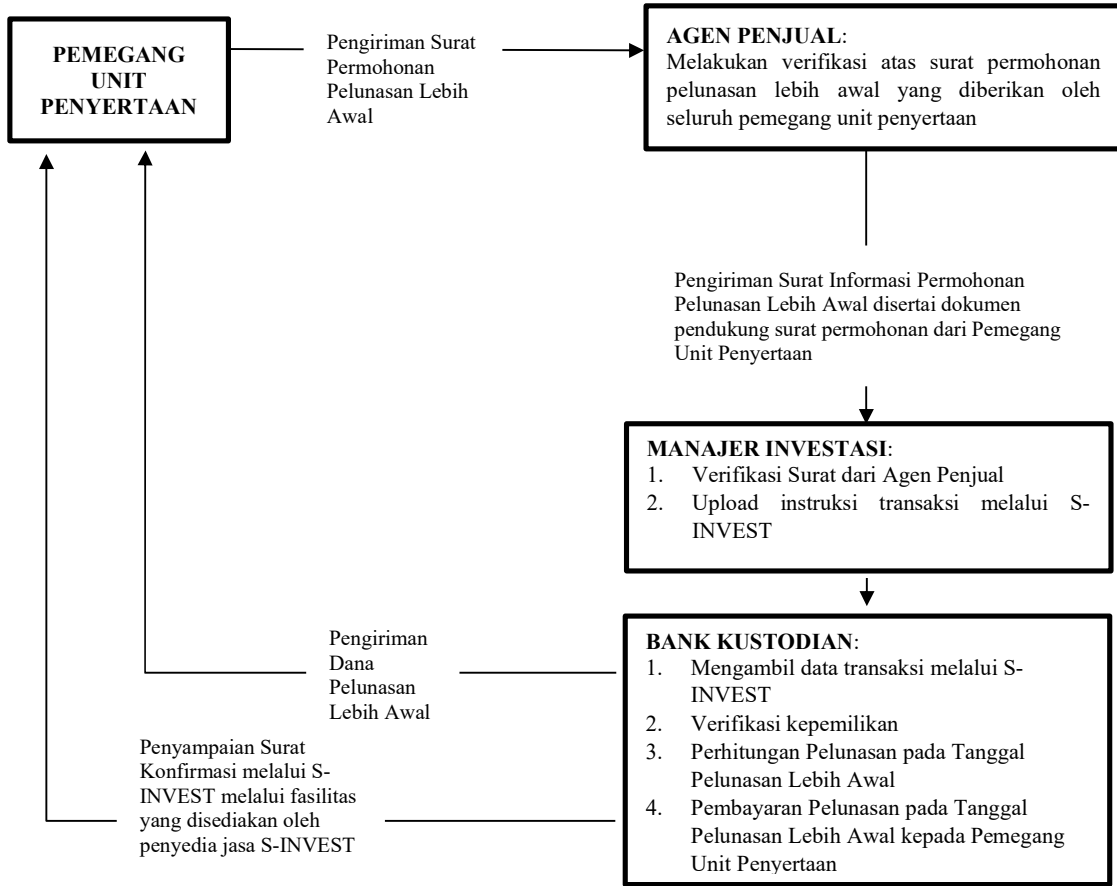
PEMEGANG UNIT PENYERTAAN

Pengiriman Surat Permohonan Pelunasan Lebih Awal

AGEN PENJUAL:
Melakukan verifikasi atas surat permohonan pelunasan lebih awal yang diberikan oleh seluruh pemegang unit penyertaan

Pengiriman Surat Informasi Permohonan Pelunasan Lebih Awal disertai dokumen pendukung surat permohonan dari Pemegang Unit Penyertaan

MANAJER INVESTASI:
1. Verifikasi Surat dari Agen Penjual
2. Upload instruksi transaksi melalui S-INVEST

Pengiriman Dana Pelunasan Lebih Awal

BANK KUSTODIAN:
1. Mengambil data transaksi melalui S-INVEST
2. Verifikasi kepemilikan
3. Perhitungan Pelunasan pada Tanggal Pelunasan Lebih Awal
4. Pembayaran Pelunasan pada Tanggal Pelunasan Lebih Awal kepada Pemegang Unit Penyertaan

Penyampaian Surat Konfirmasi melalui S-INVEST melalui fasilitas yang disediakan oleh penyedia jasa S-INVEST